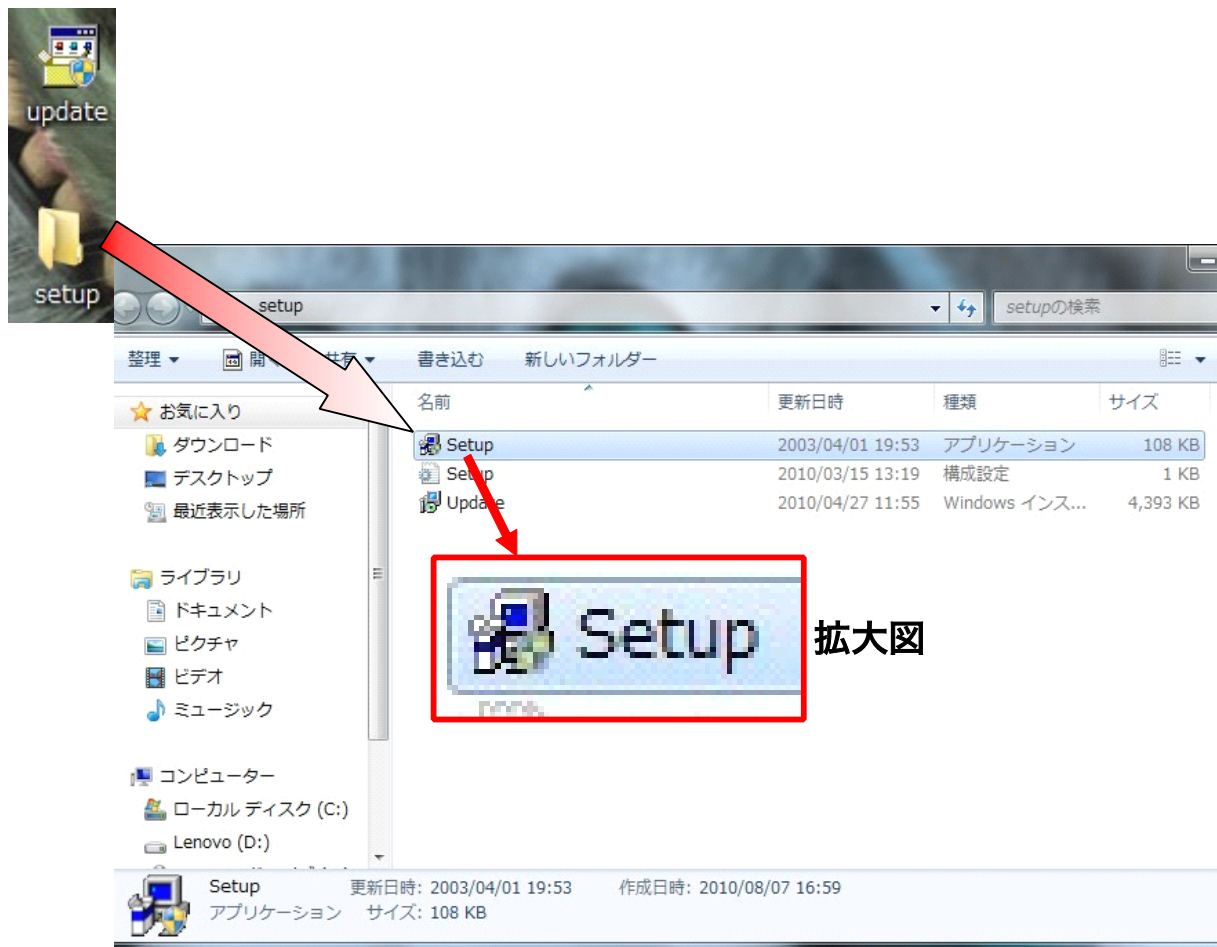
update

setup

setup

setupの検索

整理 ▾ 開 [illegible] 共有 ▾ 書き込む 新しいフォルダー

お気に入り
ダウンロード
デスクトップ
最近表示した場所

ライブラリ
ドキュメント
ピクチャ
ビデオ
ミュージック

コンピューター
ローカル ディスク (C:)
Lenovo (D:)

| 名前 | 更新日時 | 種類 | サイズ |
|---|---|---|---|
| Setup | 2003/04/01 19:53 | アプリケーション | 108 KB |
| Setup | 2010/03/15 13:19 | 構成設定 | 1 KB |
| Update | 2010/04/27 11:55 | Windows インス... | 4,393 KB |

Setup

拡大図

Setup 更新日時: 2003/04/01 19:53 作成日時: 2010/08/07 16:59
アプリケーション サイズ: 108 KB